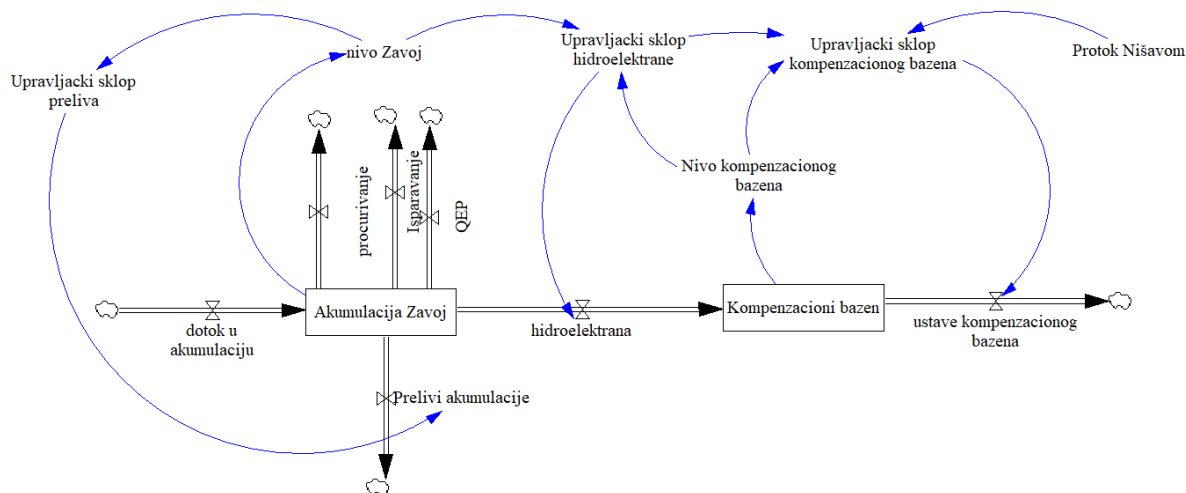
nivo Zavoj

Upravljacki sklop preliva

Upravljacki sklop hidroelektrane

Upravljacki sklop kompenzacionog bazena

Protok Nišavom

Nivo kompenzacionog bazena

procurivanje

Isparavanje

QEP

dotok u akumulaciju

Akumulacija Zavoj

hidroelektrana

Kompenzacioni bazen

ustave kompenzacionog bazena

Prelivi akumulacije